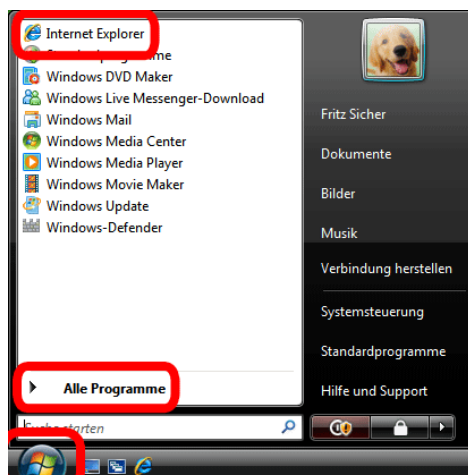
Internet Explorer
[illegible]me
Windows DVD Maker
Windows Live Messenger-Download
Windows Mail
Windows Media Center
Windows Media Player
Windows Movie Maker
Windows Update
Windows-Defender

Alle Programme

Suche starten

Fritz Sicher
Dokumente
Bilder
Musik
Verbindung herstellen
Systemsteuerung
Standardprogramme
Hilfe und Support